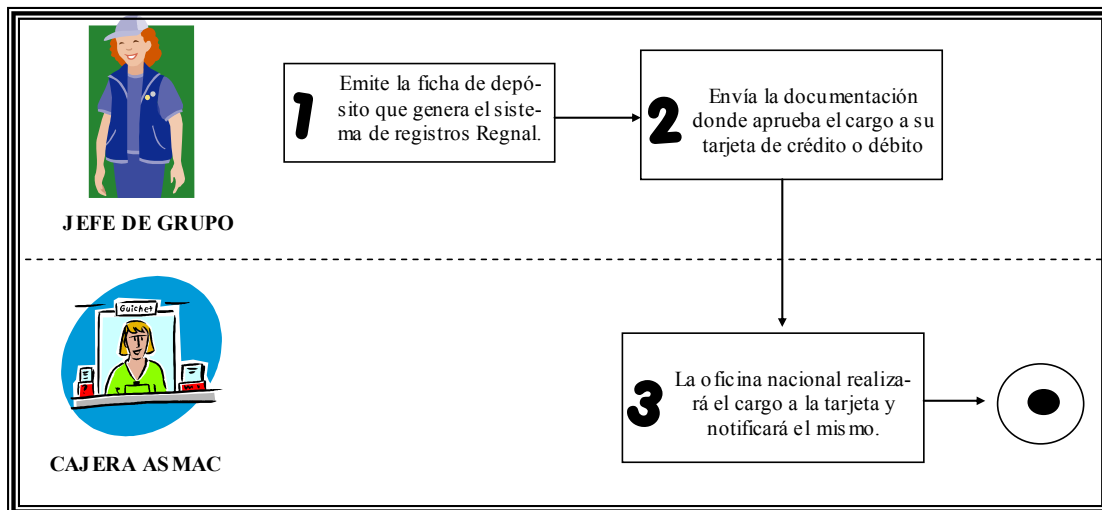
JEFE DE GRUPO

1 Emite la ficha de depósito que genera el sistema de registros Regnal.

2 Envía la documentación donde aprueba el cargo a su tarjeta de crédito o débito

Guichet

CAJERA ASMAC

3 La oficina nacional realizará el cargo a la tarjeta y notificará el mismo.